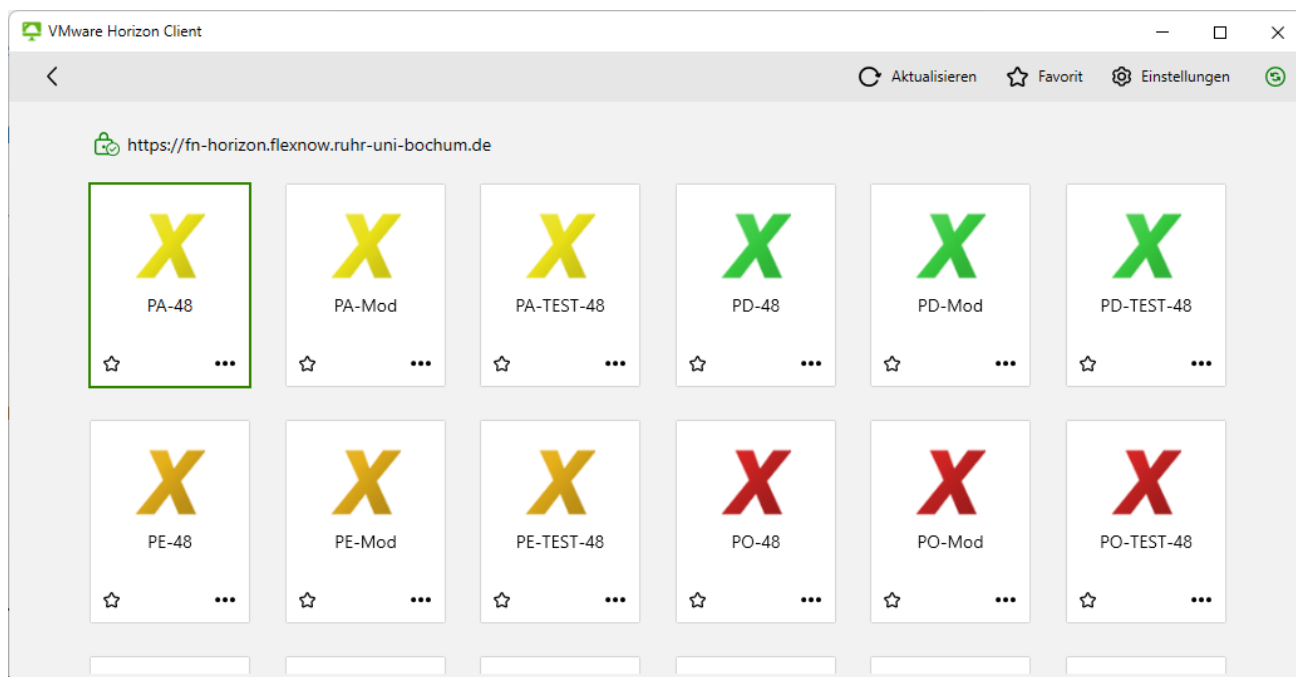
VMware Horizon Client

Aktualisieren Favorit Einstellungen

https://fn-horizon.flexnow.ruhr-uni-bochum.de

X
PA-48

X
PA-Mod

X
PA-TEST-48

X
PD-48

X
PD-Mod

X
PD-TEST-48

X
PE-48

X
PE-Mod

X
PE-TEST-48

X
PO-48

X
PO-Mod

X
PO-TEST-48